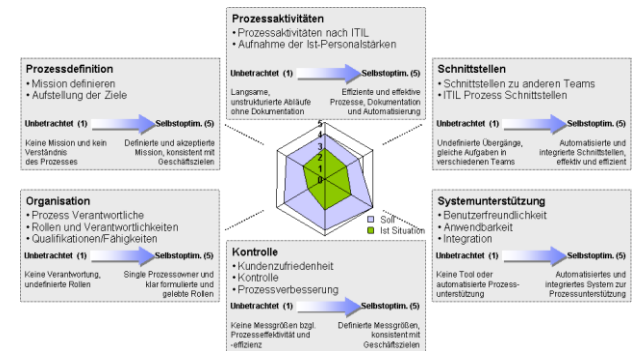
Prozessaktivitäten
• Prozessaktivitäten nach ITIL
• Aufnahme der Ist-Personalstärken

Unbetrachtet (1)
Selbstoptim. (5)

Langsame, unstrukturierte Abläufe ohne Dokumentation

Effiziente und effektive Prozesse, Dokumentation und Automatisierung

Prozessdefinition
• Mission definieren
• Aufstellung der Ziele

Unbetrachtet (1)
Selbstoptim. (5)

Keine Mission und kein Verständnis des Prozesses

Definierte und akzeptierte Mission, konsistent mit Geschäftszielen

Schnittstellen
• Schnittstellen zu anderen Teams
• ITIL Prozess Schnittstellen

Unbetrachtet (1)
Selbstoptim. (5)

Undefinierte Übergänge, gleiche Aufgaben in verschiedenen Teams

Automatisierte und integrierte Schnittstellen, effektiv und effizient

5
4
3
2
1
0

Soll
Ist Situation

Organisation
• Prozess Verantwortliche
• Rollen und Verantwortlichkeiten
• Qualifikationen/Fähigkeiten

Unbetrachtet (1)
Selbstoptim. (5)

Keine Verantwortung, undefinierte Rollen

Single Prozessowner und klar formulierte und gelebte Rollen

Systemunterstützung
• Benutzerfreundlichkeit
• Anwendbarkeit
• Integration

Unbetrachtet (1)
Selbstoptim. (5)

Keine Tool oder automatisierte Prozessunterstützung

Automatisiertes und integriertes System zur Prozessunterstützung

Kontrolle
• Kundenzufriedenheit
• Kontrolle
• Prozessverbesserung

Unbetrachtet (1)
Selbstoptim. (5)

Keine Messgrößen bzgl. Prozesseffektivität und -effizienz

Definierte Messgrößen, konsistent mit Geschäftszielen